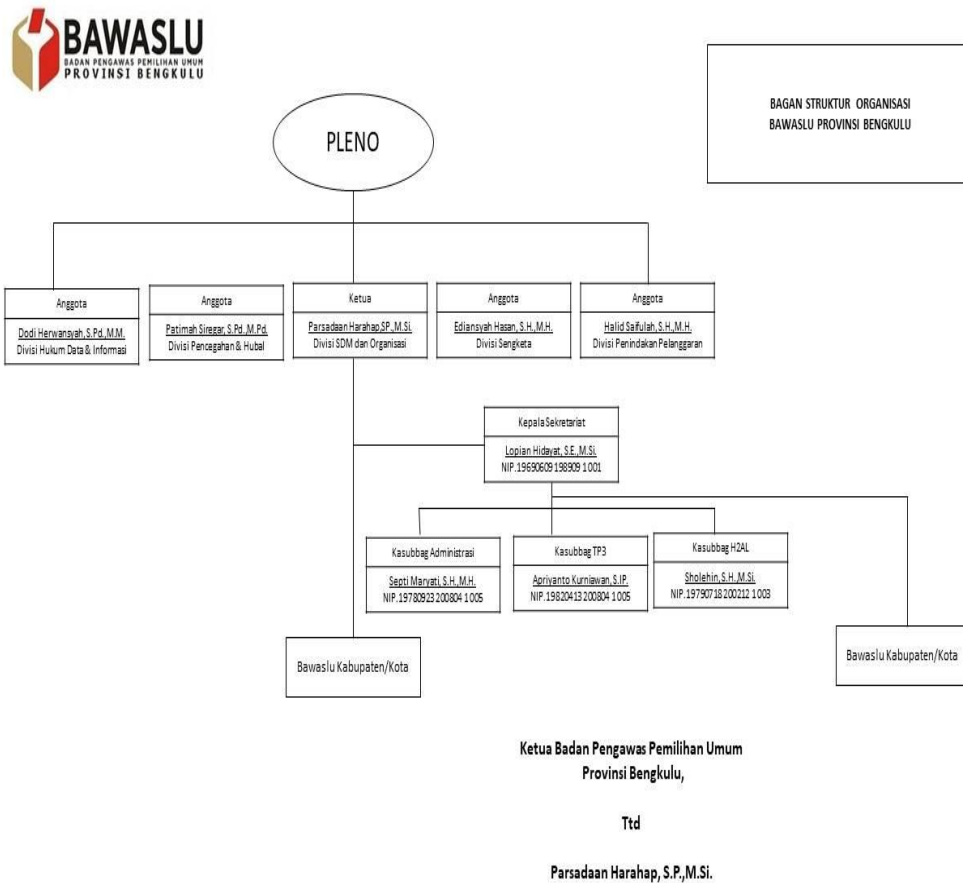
BAWASLU
BADAN PENGAWAS PEMILIHAN UMUM
PROVINSI BENGKULU

BAGAN STRUKTUR ORGANISASI
BAWASLU PROVINSI BENGKULU

PLENO

Anggota
Dodi Herwansyah, S.Pd.,M.M.
Divisi Hukum Data & Informasi

Anggota
Patimah Siregar, S.Pd.,M.Pd.
Divisi Pencegahan & Hubal

Ketua
Parsadaan Harahap,SP.,M.Si.
Divisi SDM dan Organisasi

Anggota
Ediansyah Hasan, S.H.,M.H.
Divisi Sengketa

Anggota
Halid Saifulah, S.H.,M.H.
Divisi Penindakan Pelanggaran

Kepala Sekretariat
Lopian Hidayat, S.E.,M.Si.
NIP.19690609 198909 1 001

Kasubbag Administrasi
Septi Maryati, S.H.,M.H.
NIP.19780923 200804 1 005

Kasubbag TP3
Apriyanto Kurniawan, S.IP.
NIP.19820413 200804 1 005

Kasubbag H2AL
Sholehin, S.H.,M.Si.
NIP.19790718 200212 1 003

Bawaslu Kabupaten/Kota

Bawaslu Kabupaten/Kota

Ketua Badan Pengawas Pemilihan Umum
Provinsi Bengkulu,

Ttd

Parsadaan Harahap, S.P.,M.Si.